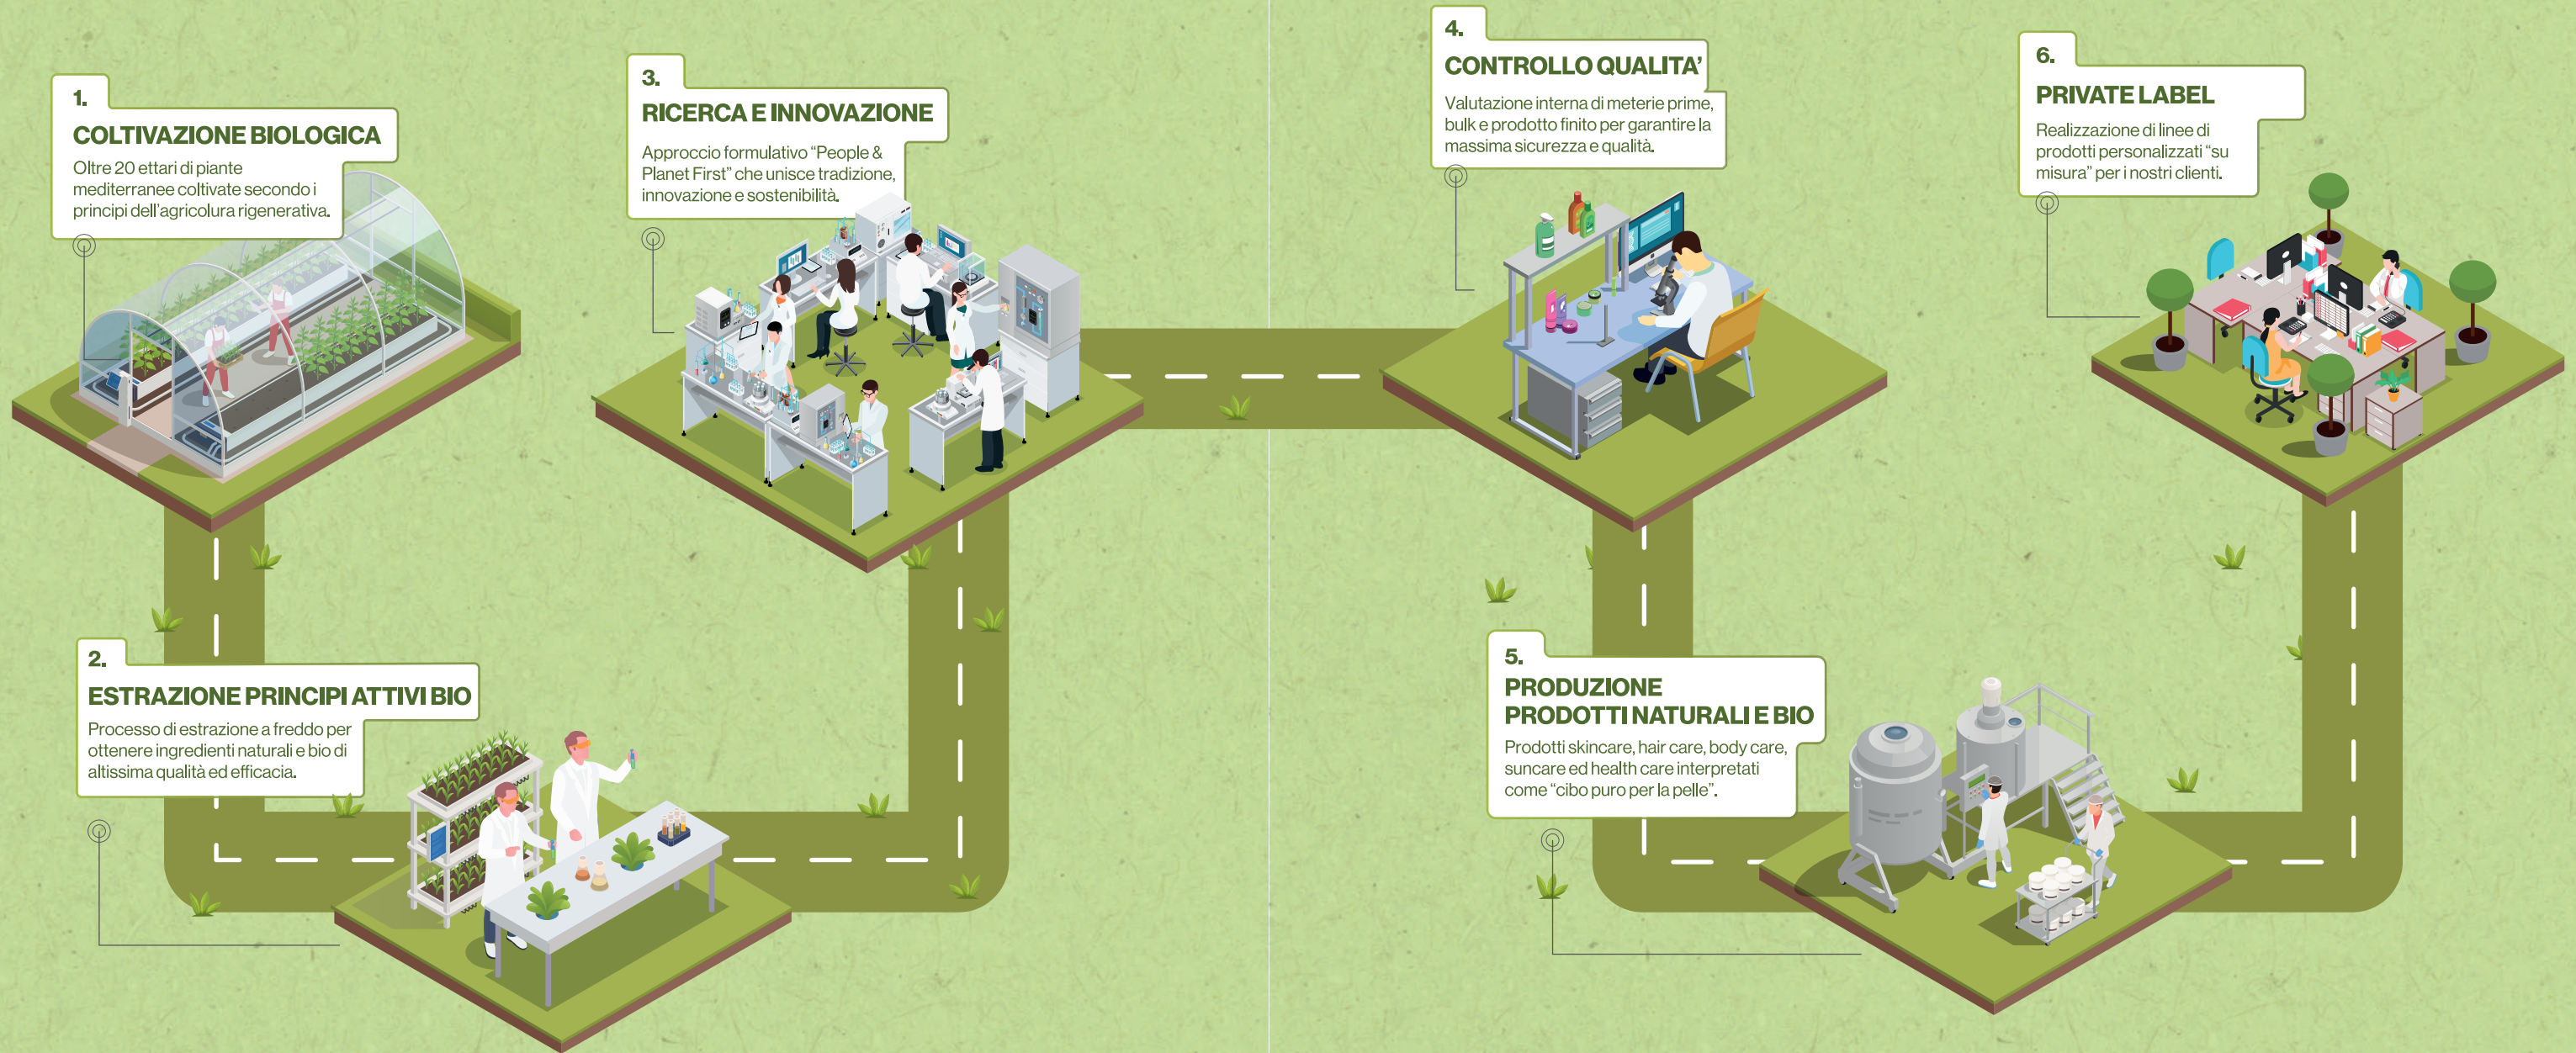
1.
COLTIVAZIONE BIOLOGICA
Oltre 20 ettari di piante mediterranee coltivate secondo i principi dell'agricolura rigenerativa.

2.
ESTRAZIONE PRINCIPI ATTIVI BIO
Processo di estrazione a freddo per ottenere ingredienti naturali e bio di altissima qualità ed efficacia.

3.
RICERCA E INNOVAZIONE
Approccio formulativo "People & Planet First" che unisce tradizione, innovazione e sostenibilità.

4.
CONTROLLO QUALITA'
Valutazione interna di meterie prime, bulk e prodotto finito per garantire la massima sicurezza e qualità.

5.
PRODUZIONE PRODOTTI NATURALI E BIO
Prodotti skincare, hair care, body care, suncare ed health care interpretati come "cibo puro per la pelle".

6.
PRIVATE LABEL
Realizzazione di linee di prodotti personalizzati "su misura" per i nostri clienti.